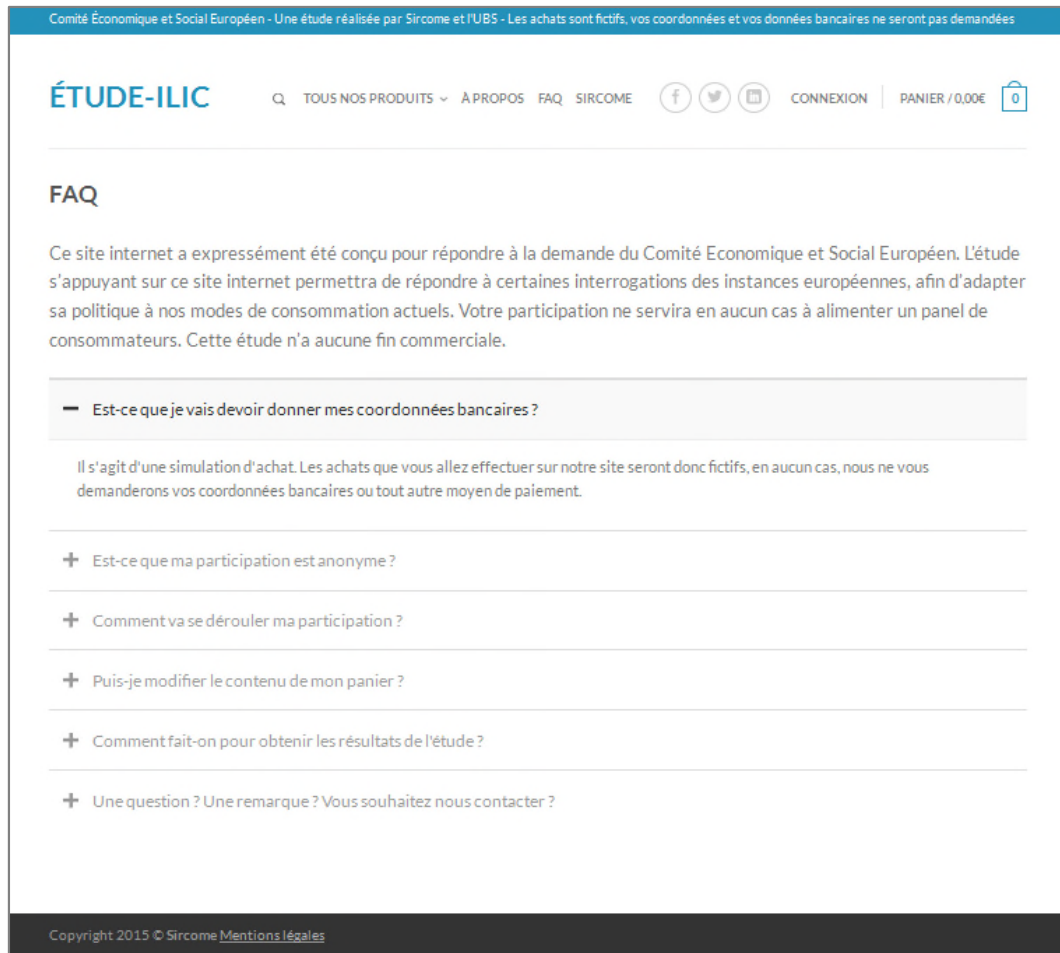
Comité Économique et Social Européen - Une étude réalisée par Sircome et l'UBS - Les achats sont fictifs, vos coordonnées et vos données bancaires ne seront pas demandées

ÉTUDE-ILIC

TOUS NOS PRODUITS À PROPOS FAQ SIRCOME

CONNEXION PANIER / 0,00€ 0

FAQ

Ce site internet a expressément été conçu pour répondre à la demande du Comité Economique et Social Européen. L'étude s'appuyant sur ce site internet permettra de répondre à certaines interrogations des instances européennes, afin d'adapter sa politique à nos modes de consommation actuels. Votre participation ne servira en aucun cas à alimenter un panel de consommateurs. Cette étude n'a aucune fin commerciale.

— Est-ce que je vais devoir donner mes coordonnées bancaires ?

Il s'agit d'une simulation d'achat. Les achats que vous allez effectuer sur notre site seront donc fictifs, en aucun cas, nous ne vous demanderons vos coordonnées bancaires ou tout autre moyen de paiement.

+ Est-ce que ma participation est anonyme ?

+ Comment va se dérouler ma participation ?

+ Puis-je modifier le contenu de mon panier ?

+ Comment fait-on pour obtenir les résultats de l'étude ?

+ Une question ? Une remarque ? Vous souhaitez nous contacter ?

Copyright 2015 © Sircome Mentions légales